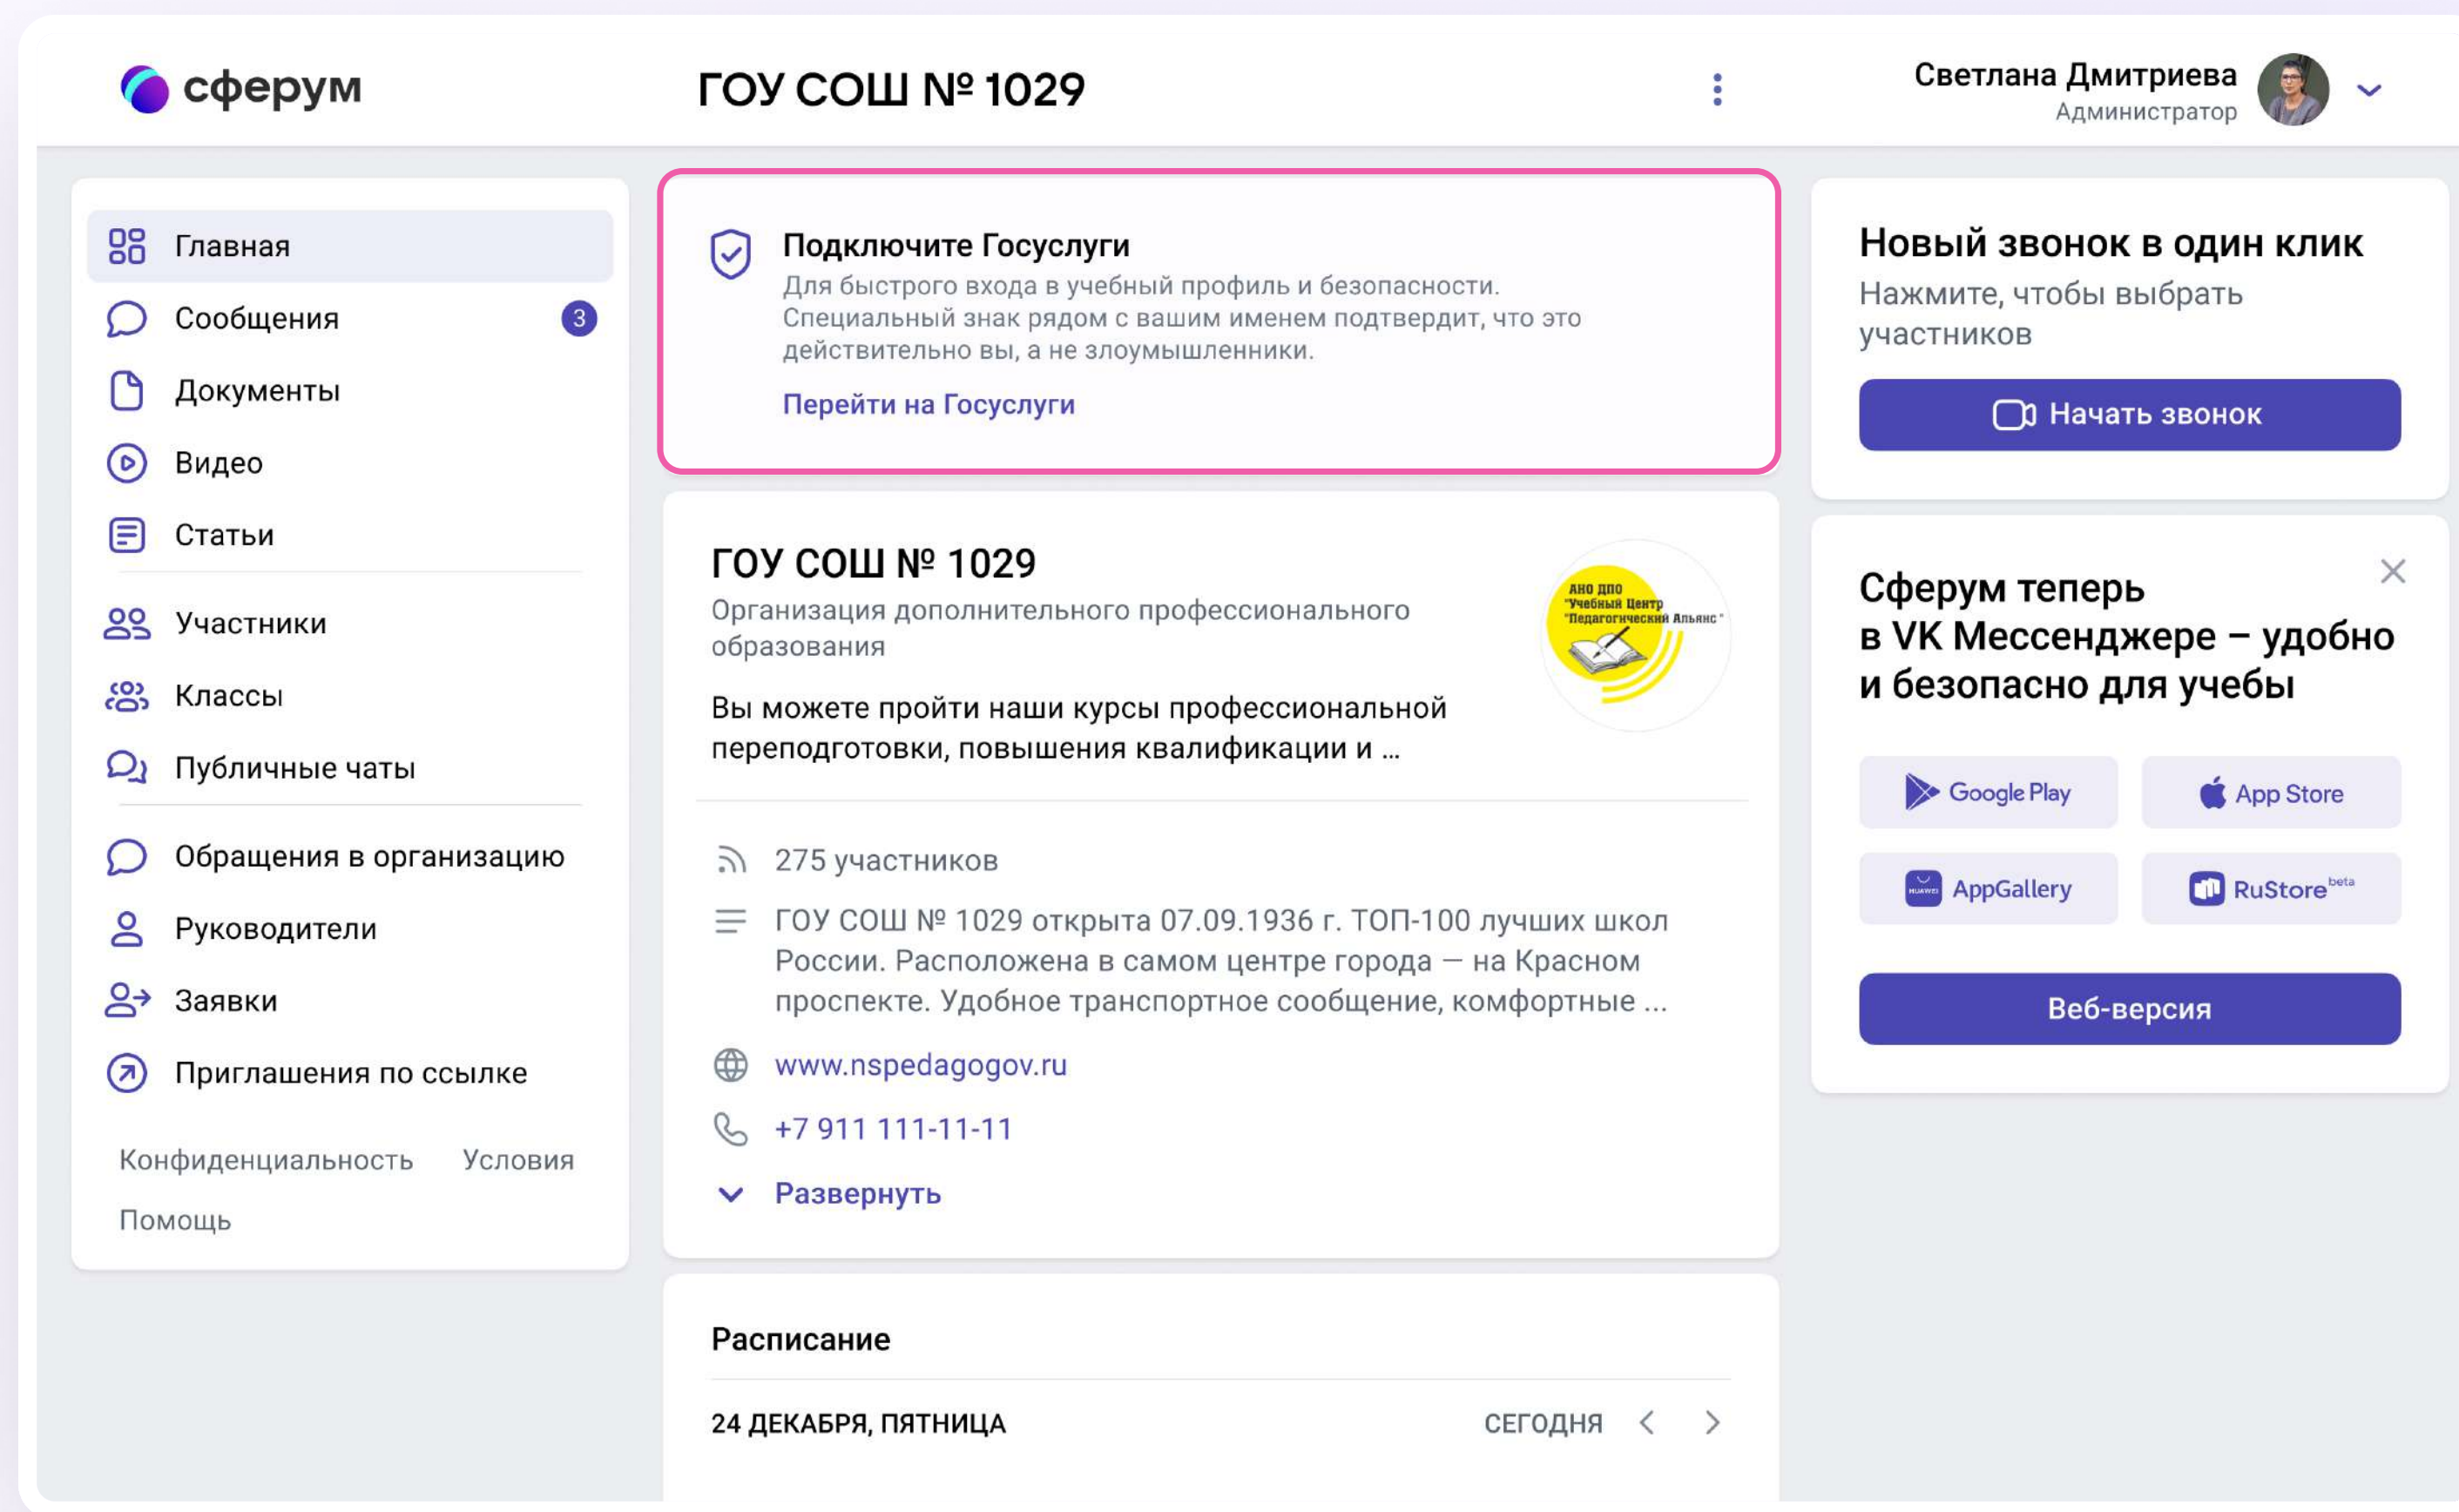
сферум

ГОУ СОШ № 1029

Светлана Дмитриева
Администратор

Главная
Сообщения 3
Документы
Видео
Статьи
Участники
Классы
Публичные чаты
Обращения в организацию
Руководители
Заявки
Приглашения по ссылке

Конфиденциальность Условия
Помощь

Подключите Госуслуги
Для быстрого входа в учебный профиль и безопасности. Специальный знак рядом с вашим именем подтвердит, что это действительно вы, а не злоумышленники.
Перейти на Госуслуги

ГОУ СОШ № 1029
Организация дополнительного профессионального образования

АНО ДПО "Учебный Центр "Педагогический Альянс"

Вы можете пройти наши курсы профессиональной переподготовки, повышения квалификации и ...

275 участников

ГОУ СОШ № 1029 открыта 07.09.1936 г. ТОП-100 лучших школ России. Расположена в самом центре города — на Красном проспекте. Удобное транспортное сообщение, комфортные ...

www.nspedagogov.ru

+7 911 111-11-11

Развернуть

Расписание

24 ДЕКАБРЯ, ПЯТНИЦА СЕГОДНЯ

Новый звонок в один клик
Нажмите, чтобы выбрать участников

Начать звонок

Сферум теперь в VK Мессенджере – удобно и безопасно для учебы

Google Play
App Store
AppGallery
RuStore beta

Веб-версия